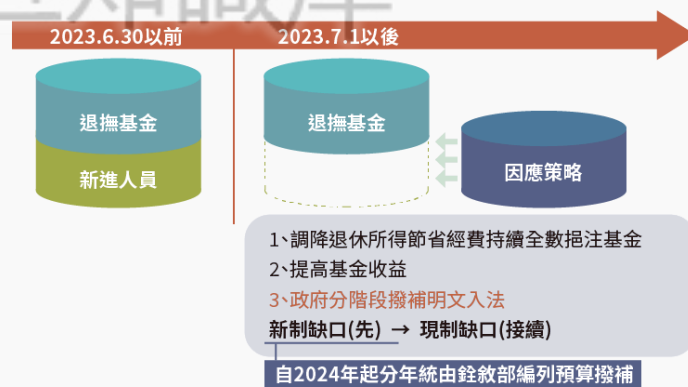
2023.6.30以前

2023.7.1以後

退撫基金

新進人員

退撫基金

因應策略

1、調降退休所得節省經費持續全數挹注基金
2、提高基金收益
3、政府分階段撥補明文入法
新制缺口(先) → 現制缺口(接續)

自2024年起分年統由銓敘部編列預算撥補